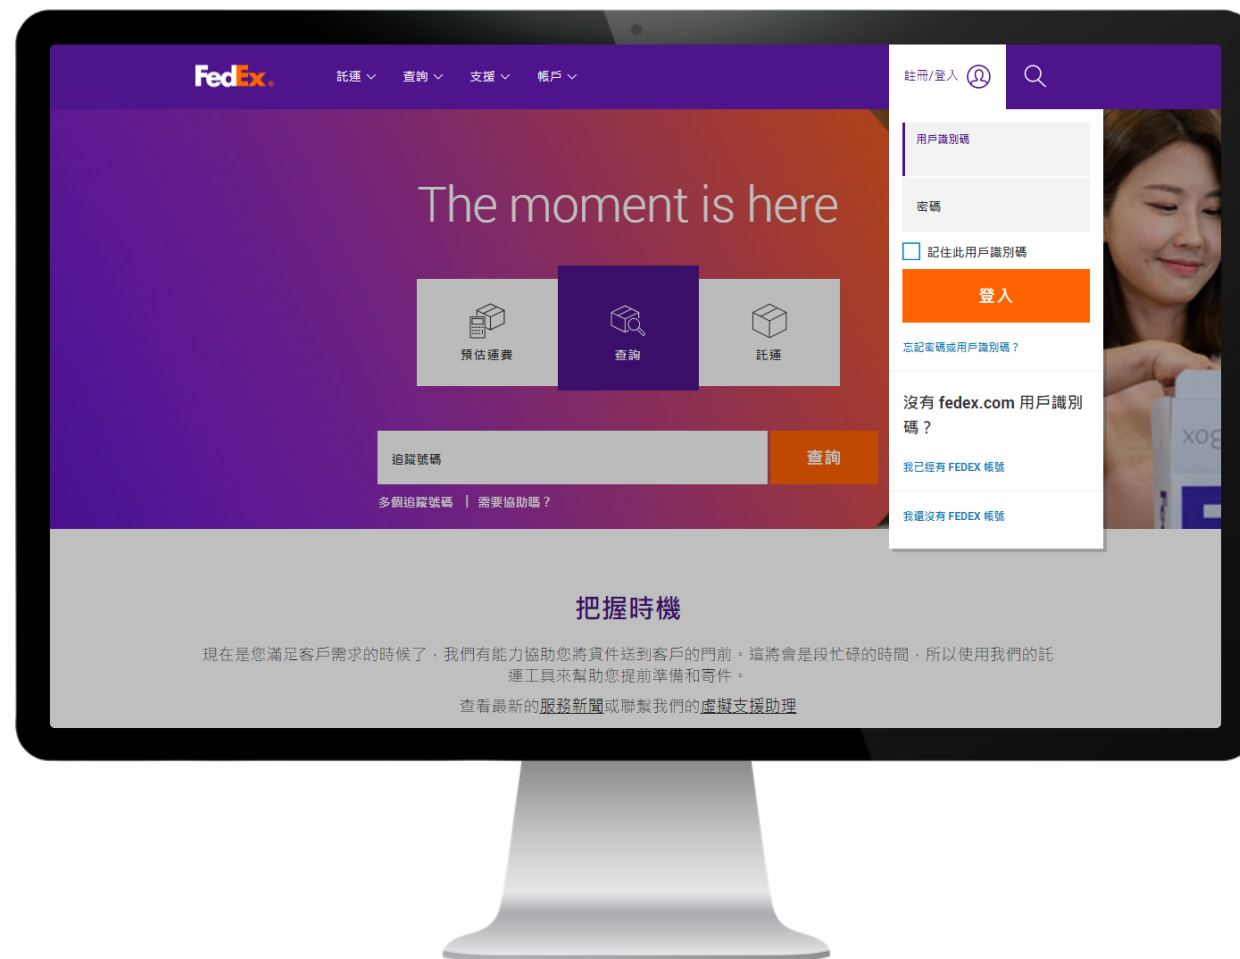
FedEx.

託運 查詢 支援 帳戶

註冊/登入

用戶識別碼

密碼

記住此用戶識別碼

登入

忘記密碼或用戶識別碼？

沒有 fedex.com 用戶識別碼？

我已經有 FEDEX 帳號

我還沒有 FEDEX 帳號

The moment is here

預估運費

查詢

託運

追蹤號碼

查詢

多個追蹤號碼 | 需要協助嗎？

xoB

把握時機

現在是您滿足客戶需求的時候了，我們有能力協助您將貨件送到客戶的門前。這將會是段忙碌的時間，所以使用我們的託運工具來幫助您提前準備和寄件。

查看最新的服務新聞或聯繫我們的虛擬支援助理